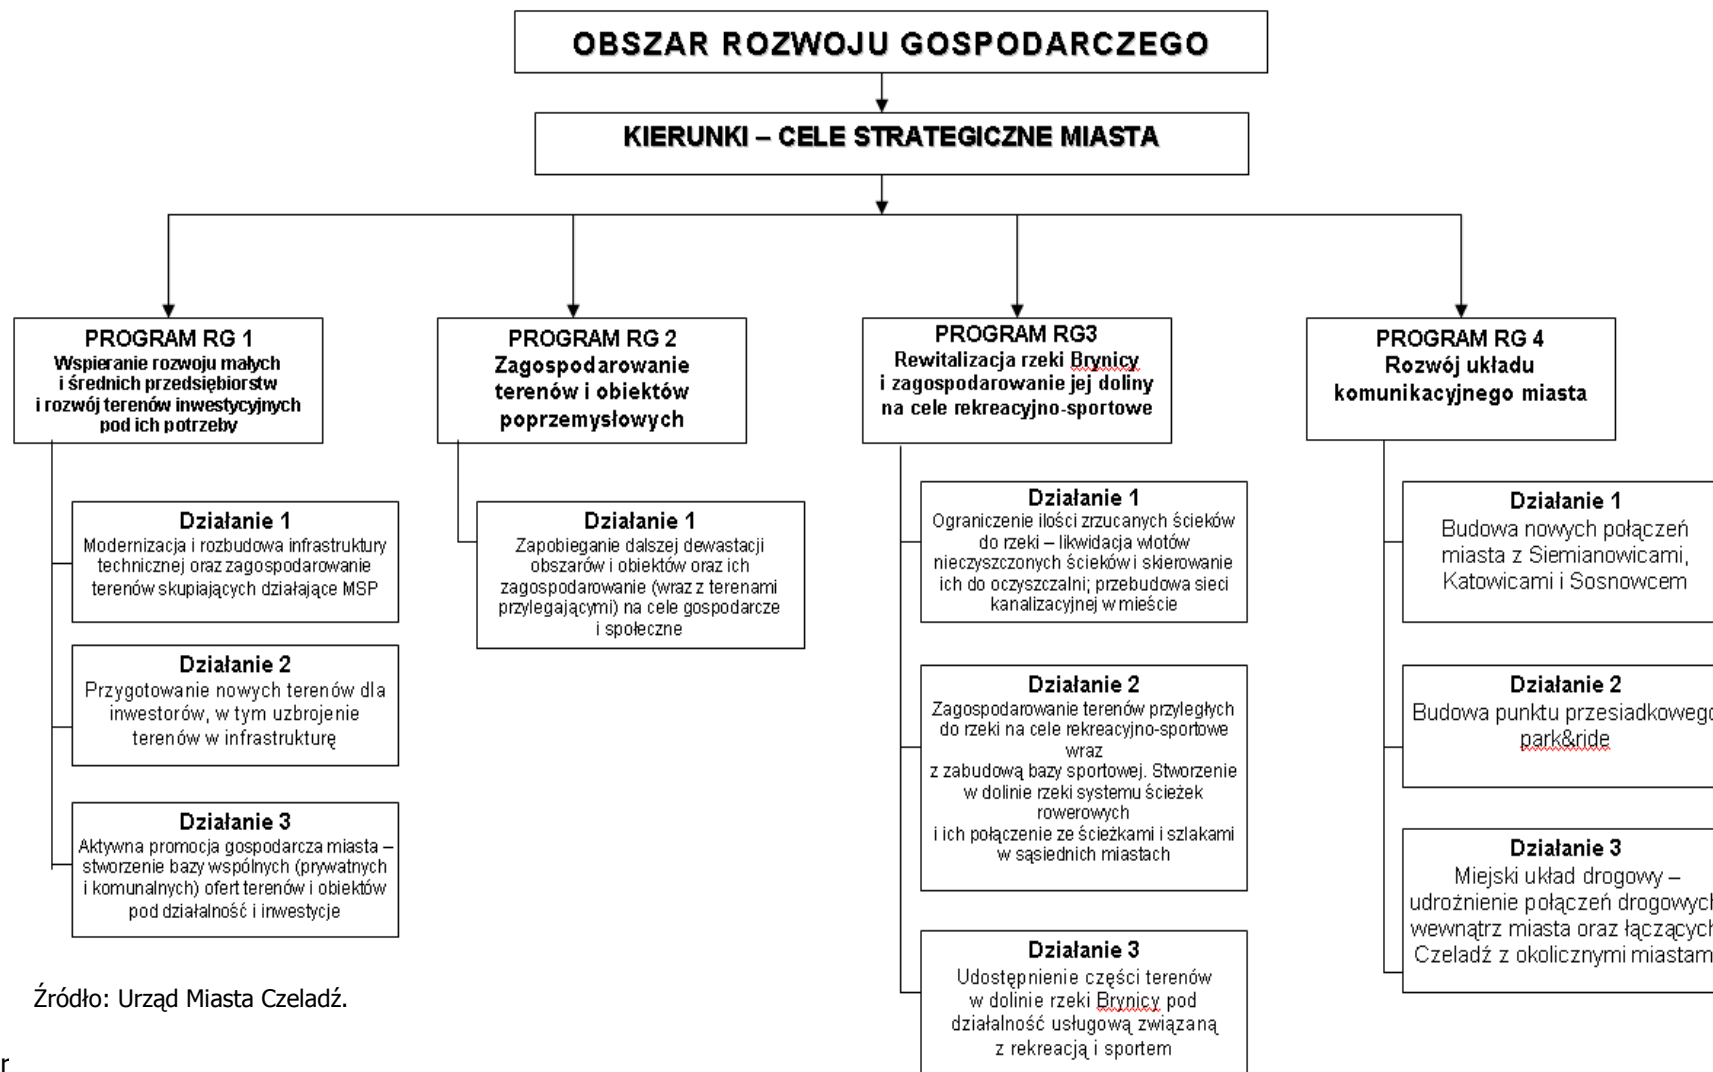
OBSZAR ROZWOJU GOSPODARCZEGO

KIERUNKI – CELE STRATEGICZNE MIASTA

PROGRAM RG 1
Wspieranie rozwoju małych i średnich przedsiębiorstw i rozwój terenów inwestycyjnych pod ich potrzeby

Działanie 1
Modernizacja i rozbudowa infrastruktury technicznej oraz zagospodarowanie terenów skupiających działające MSP

Działanie 2
Przygotowanie nowych terenów dla inwestorów, w tym uzbrojenie terenów w infrastrukturę

Działanie 3
Aktywna promocja gospodarcza miasta – stworzenie bazy wspólnych (prywatnych i komunalnych) ofert terenów i obiektów pod działalność i inwestycje

PROGRAM RG 2
Zagospodarowanie terenów i obiektów poprzemysłowych

Działanie 1
Zapobieganie dalszej dewastacji obszarów i obiektów oraz ich zagospodarowanie (wraz z terenami przylegającymi) na cele gospodarcze i społeczne

PROGRAM RG3
Rewitalizacja rzeki Brynicy i zagospodarowanie jej doliny na cele rekreacyjno-sportowe

Działanie 1
Ograniczenie ilości zrzucanych ścieków do rzeki – likwidacja wlotów nieczyszczonych ścieków i skierowanie ich do oczyszczalni; przebudowa sieci kanalizacyjnej w mieście

Działanie 2
Zagospodarowanie terenów przyległych do rzeki na cele rekreacyjno-sportowe wraz z zabudową bazy sportowej. Stworzenie w dolinie rzeki systemu ścieżek rowerowych i ich połączenie ze ścieżkami i szlakami w sąsiednich miastach

Działanie 3
Udostępnienie części terenów w dolinie rzeki Brynicy pod działalność usługową związaną z rekreacją i sportem

PROGRAM RG 4
Rozwój układu komunikacyjnego miasta

Działanie 1
Budowa nowych połączeń miasta z Siemianowicami, Katowicami i Sosnowcem

Działanie 2
Budowa punktu przesiadkowego park&ride

Działanie 3
Miejski układ drogowy – udrożnienie połączeń drogowych wewnątrz miasta oraz łączących Czeladź z okolicznymi miastam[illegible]

Źródło: Urząd Miasta Czeladź.

r